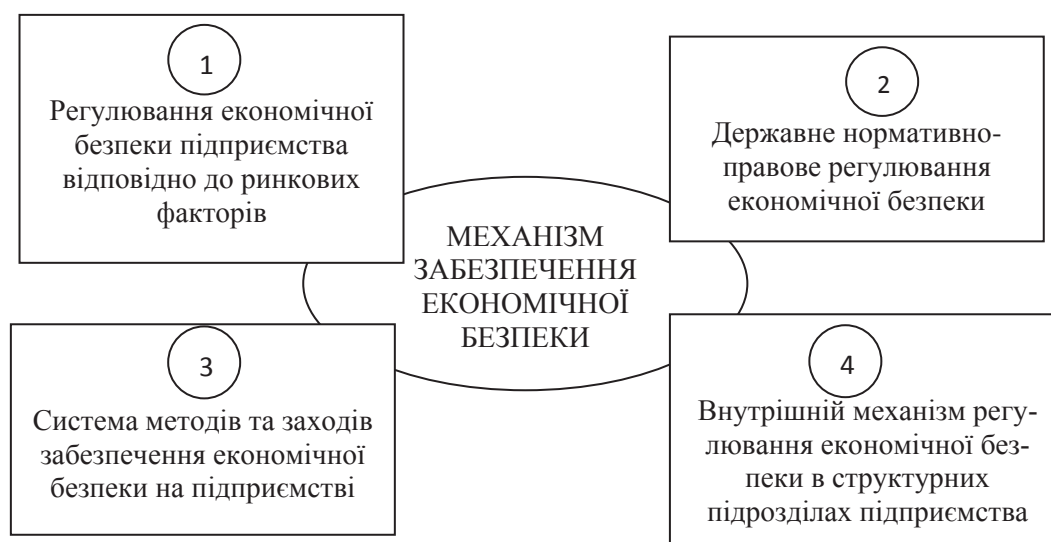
1

Регулювання економічної безпеки підприємства відповідно до ринкових факторів

2

Державне нормативно-правове регулювання економічної безпеки

МЕХАНІЗМ ЗАБЕЗПЕЧЕННЯ ЕКОНОМІЧНОЇ БЕЗПЕКИ

3

Система методів та заходів забезпечення економічної безпеки на підприємстві

4

Внутрішній механізм регулювання економічної безпеки в структурних підрозділах підприємства